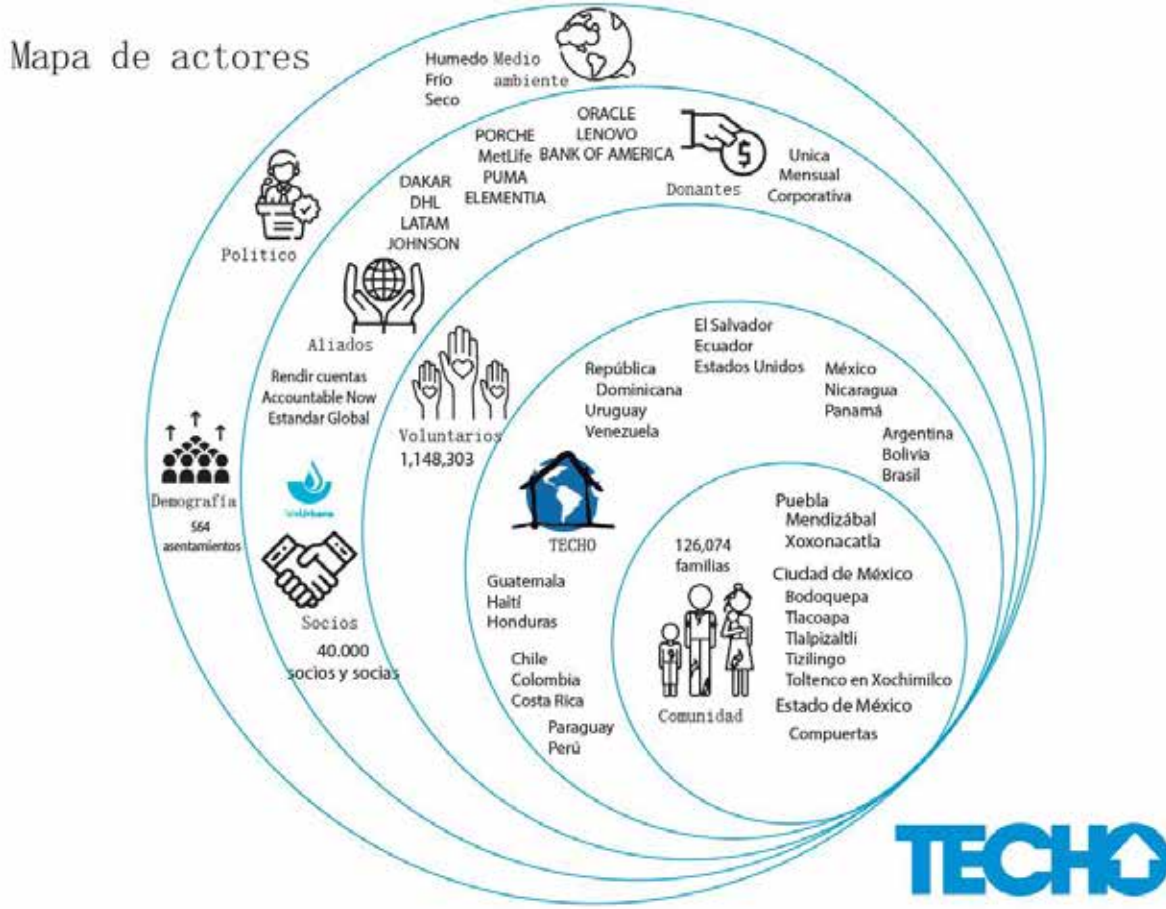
Mapa de actores

Humedo
Frío
Seco
Medio ambiente

ORACLE
LENOVO
BANK OF AMERICA

PORCHE
MetLife
PUMA
ELEMENTIA

Donantes

Unica
Mensual
Corporativa

DAKAR
DHL
LATAM
JOHNSON

Politico

Aliados

Rendir cuentas
Accountable Now
Estandar Global

Voluntarios
1,148,303

El Salvador
Ecuador
Estados Unidos

República Dominicana
Uruguay
Venezuela

México
Nicaragua
Panamá

Argentina
Bolivia
Brasil

Demografía
564 asentamientos

TECHO

Puebla
Mendizábal
Xoxonacatla

126,074 familias

Ciudad de México
Bodoquepa
Tlacoapa
Tlalpizaltli
Tizilingo
Toltenco en Xochimilco

Estado de México
Compuertas

Comunidad

Guatemala
Haití
Honduras

Chile
Colombia
Costa Rica

Paraguay
Perú

Socios
40.000
socios y socias

TECHO